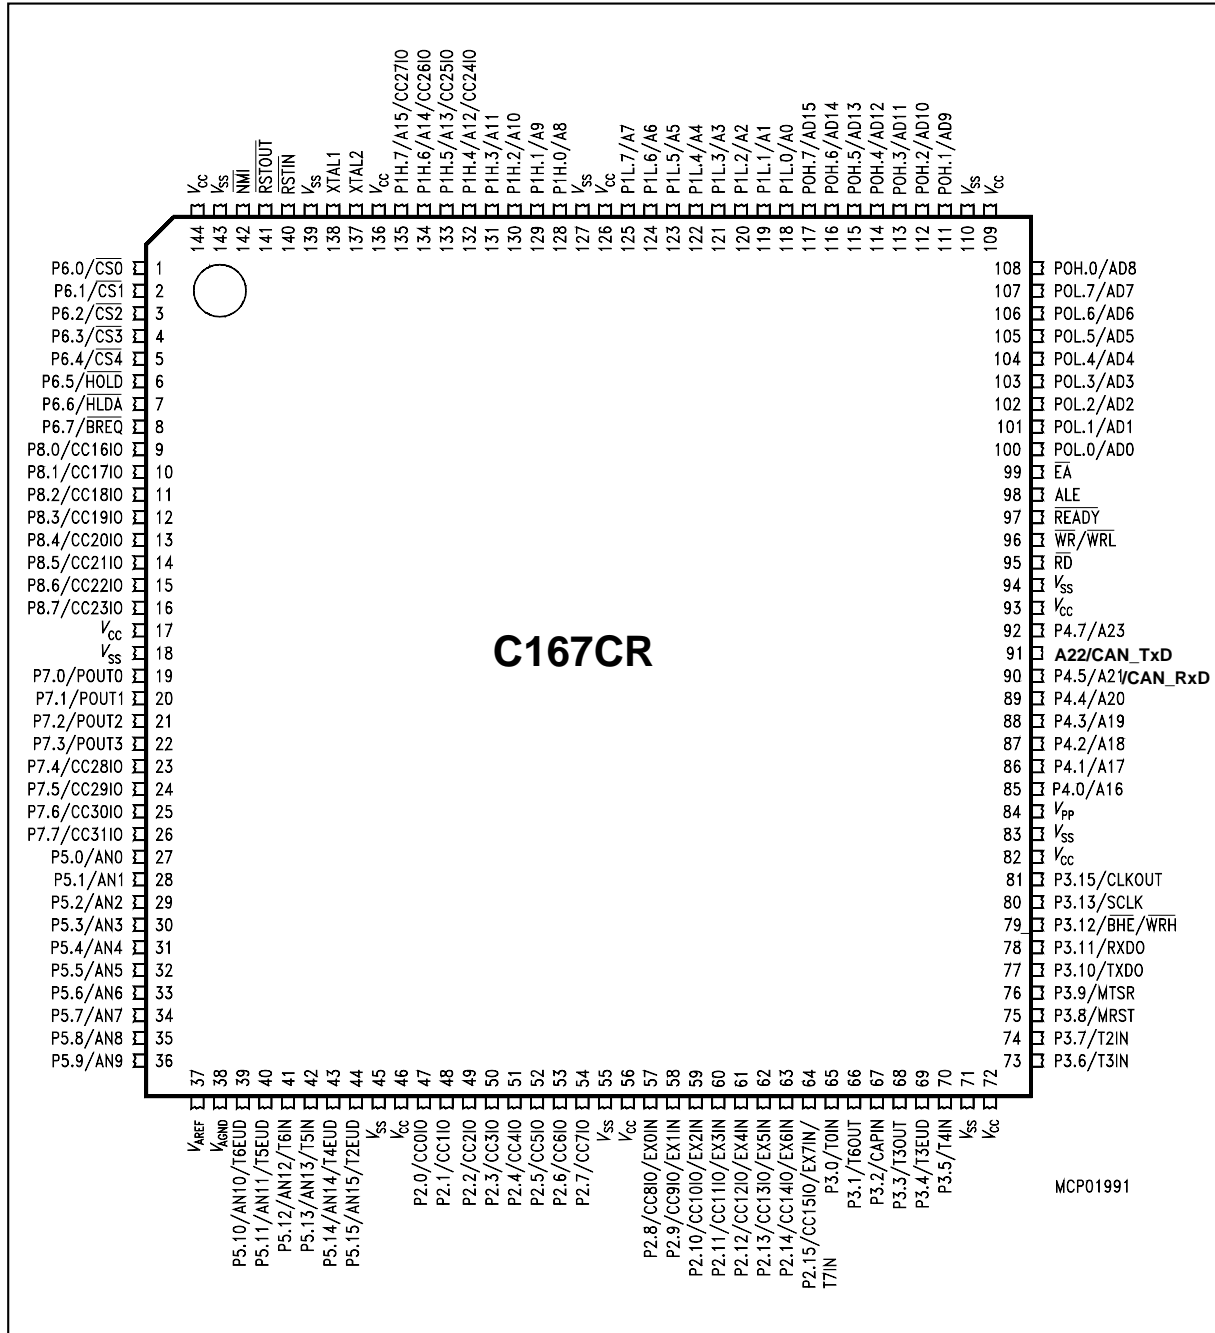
$V_{CC}$ 144
$V_{SS}$ 143
$\overline{NMI}$ 142
$\overline{RSTOUT}$ 141
$\overline{RSTIN}$ 140
$V_{SS}$ 139
XTAL1 138
XTAL2 137
$V_{CC}$ 136
P1H.7/A15/CC27IO 135
P1H.6/A14/CC26IO 134
P1H.5/A13/CC25IO 133
P1H.4/A12/CC24IO 132
P1H.3/A11 131
P1H.2/A10 130
P1H.1/A9 129
P1H.0/A8 128
$V_{SS}$ 127
$V_{CC}$ 126
P1L.7/A7 125
P1L.6/A6 124
P1L.5/A5 123
P1L.4/A4 122
P1L.3/A3 121
P1L.2/A2 120
P1L.1/A1 119
P1L.0/A0 118
P0H.7/AD15 117
P0H.6/AD14 116
P0H.5/AD13 115
P0H.4/AD12 114
P0H.3/AD11 113
P0H.2/AD10 112
P0H.1/AD9 111
$V_{SS}$ 110
$V_{CC}$ 109

P6.0/$\overline{CS0}$ 1
P6.1/$\overline{CS1}$ 2
P6.2/$\overline{CS2}$ 3
P6.3/$\overline{CS3}$ 4
P6.4/$\overline{CS4}$ 5
P6.5/$\overline{HOLD}$ 6
P6.6/$\overline{HLDA}$ 7
P6.7/$\overline{BREQ}$ 8
P8.0/CC16IO 9
P8.1/CC17IO 10
P8.2/CC18IO 11
P8.3/CC19IO 12
P8.4/CC20IO 13
P8.5/CC21IO 14
P8.6/CC22IO 15
P8.7/CC23IO 16
$V_{CC}$ 17
$V_{SS}$ 18
P7.0/POUT0 19
P7.1/POUT1 20
P7.2/POUT2 21
P7.3/POUT3 22
P7.4/CC28IO 23
P7.5/CC29IO 24
P7.6/CC30IO 25
P7.7/CC31IO 26
P5.0/AN0 27
P5.1/AN1 28
P5.2/AN2 29
P5.3/AN3 30
P5.4/AN4 31
P5.5/AN5 32
P5.6/AN6 33
P5.7/AN7 34
P5.8/AN8 35
P5.9/AN9 36

C167CR

108 P0H.0/AD8
107 P0L.7/AD7
106 P0L.6/AD6
105 P0L.5/AD5
104 P0L.4/AD4
103 P0L.3/AD3
102 P0L.2/AD2
101 P0L.1/AD1
100 P0L.0/AD0
99 $\overline{EA}$
98 ALE
97 $\overline{READY}$
96 $\overline{WR}/\overline{WRL}$
95 $\overline{RD}$
94 $V_{SS}$
93 $V_{CC}$
92 P4.7/A23
91 A22/CAN_TxD
90 P4.5/A21/CAN_RxD
89 P4.4/A20
88 P4.3/A19
87 P4.2/A18
86 P4.1/A17
85 P4.0/A16
84 $V_{PP}$
83 $V_{SS}$
82 $V_{CC}$
81 P3.15/CLKOUT
80 P3.13/SCLK
79 P3.12/$\overline{BHE}/\overline{WRH}$
78 P3.11/RXD0
77 P3.10/TXD0
76 P3.9/MTSR
75 P3.8/MRST
74 P3.7/T2IN
73 P3.6/T3IN

37 $V_{AREF}$
38 $V_{AGND}$
39 P5.10/AN10/T6EUD
40 P5.11/AN11/T5EUD
41 P5.12/AN12/T6IN
42 P5.13/AN13/T5IN
43 P5.14/AN14/T4EUD
44 P5.15/AN15/T2EUD
45 $V_{SS}$
46 $V_{CC}$
47 P2.0/CC0IO
48 P2.1/CC1IO
49 P2.2/CC2IO
50 P2.3/CC3IO
51 P2.4/CC4IO
52 P2.5/CC5IO
53 P2.6/CC6IO
54 P2.7/CC7IO
55 $V_{SS}$
56 $V_{CC}$
57 P2.8/CC8IO/EX0IN
58 P2.9/CC9IO/EX1IN
59 P2.10/CC10IO/EX2IN
60 P2.11/CC11IO/EX3IN
61 P2.12/CC12IO/EX4IN
62 P2.13/CC13IO/EX5IN
63 P2.14/CC14IO/EX6IN
64 P2.15/CC15IO/EX7IN/ T7IN
65 P3.0/T0IN
66 P3.1/T6OUT
67 P3.2/CAPIN
68 P3.3/T3OUT
69 P3.4/T3EUD
70 P3.5/T4IN
71 $V_{SS}$
72 $V_{CC}$

MCP01991